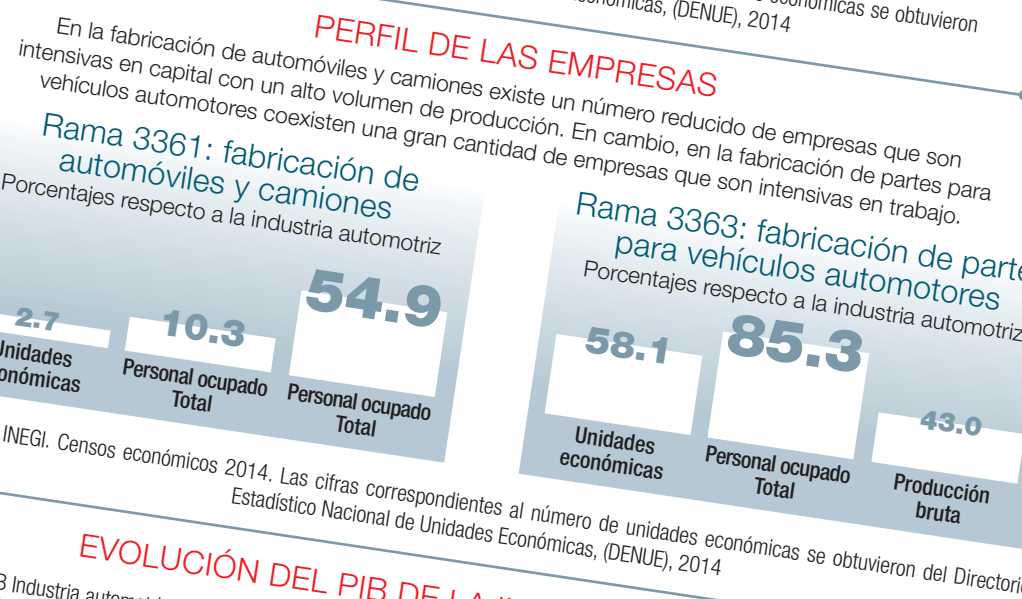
conómicas se obtuvieron
nómicas, (DENUE), 2014

PERFIL DE LAS EMPRESAS

En la fabricación de automóviles y camiones existe un número reducido de empresas que son intensivas en capital con un alto volumen de producción. En cambio, en la fabricación de partes para vehículos automotores coexisten una gran cantidad de empresas que son intensivas en trabajo.

Rama 3361: fabricación de automóviles y camiones
Porcentajes respecto a la industria automotriz

2.7
Unidades económicas

10.3
Personal ocupado Total

54.9
Personal ocupado Total

Rama 3363: fabricación de partes para vehículos automotores
Porcentajes respecto a la industria automotriz

58.1
Unidades económicas

85.3
Personal ocupado Total

43.0
Producción bruta

INEGI. Censos económicos 2014. Las cifras correspondientes al número de unidades económicas se obtuvieron del Directorio Estadístico Nacional de Unidades Económicas, (DENUE), 2014

EVOLUCIÓN DEL PIB DE LA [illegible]

3 Industria automo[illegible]